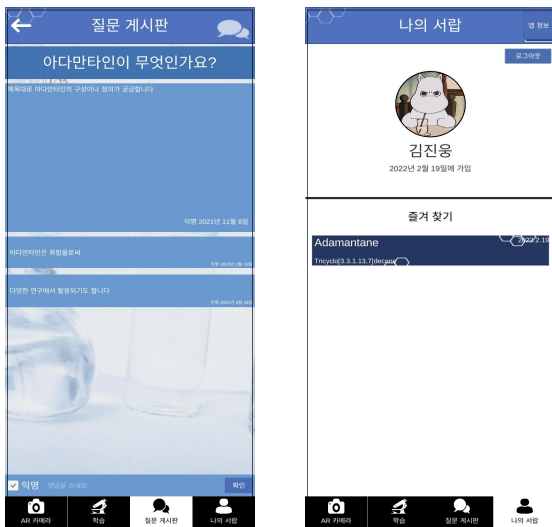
질문 게시판

아다만타인이 무엇인가요?

제목대로 아다만타인의 구성이나 정의가 궁금합니다

익명 2021년 11월 8일

아다만타인은 화합물로써

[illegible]

다양한 연구에서 활용되기도 합니다

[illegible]

익명 댓글을 쓰세요.

확인

AR 카메라
학습
질문 게시판
나의 서랍

나의 서랍

앱 정보

로그아웃

김진웅

2022년 2월 19일에 가입

즐겨 찾기

Adamantane

2022.2.19

Tricyclo[3.3.1.13,7]decane

AR 카메라
학습
질문 게시판
나의 서랍